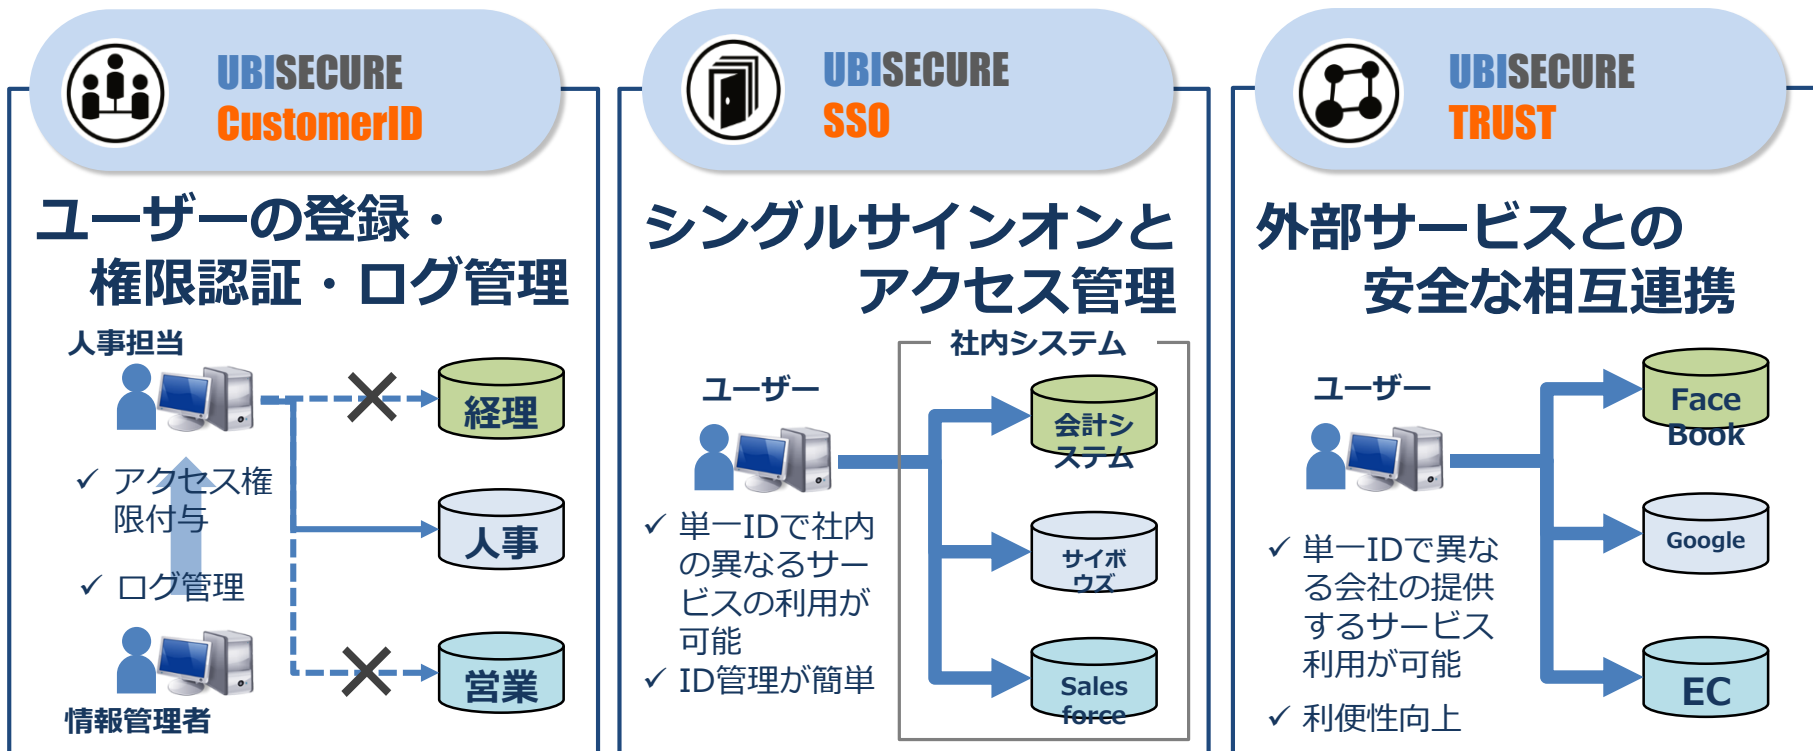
UBISECURE
CustomerID

ユーザーの登録・
権限認証・ログ管理

人事担当

経理

✓ アクセス権限付与

人事

✓ ログ管理

営業

情報管理者

UBISECURE
SSO

シングルサインオンと
アクセス管理

社内システム

ユーザー

会計システム

✓ 単一IDで社内の異なるサービスの利用が可能

サイボウズ

✓ ID管理が簡単

Sales force

UBISECURE
TRUST

外部サービスとの
安全な相互連携

ユーザー

Face Book

Google

✓ 単一IDで異なる会社の提供するサービス利用が可能

EC

✓ 利便性向上